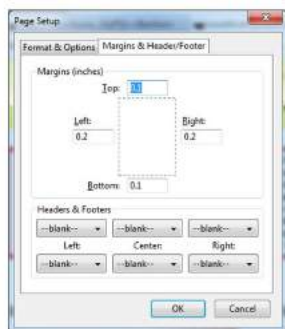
Page Setup

Format & Options | Margins & Header/Footer

Margins (inches)

Top: 0.1

Left: 0.2

Right: 0.2

Bottom: 0.1

Headers & Footers

--blank-- --blank-- --blank--

Left: Center: Right:

--blank-- --blank-- --blank--

OK Cancel